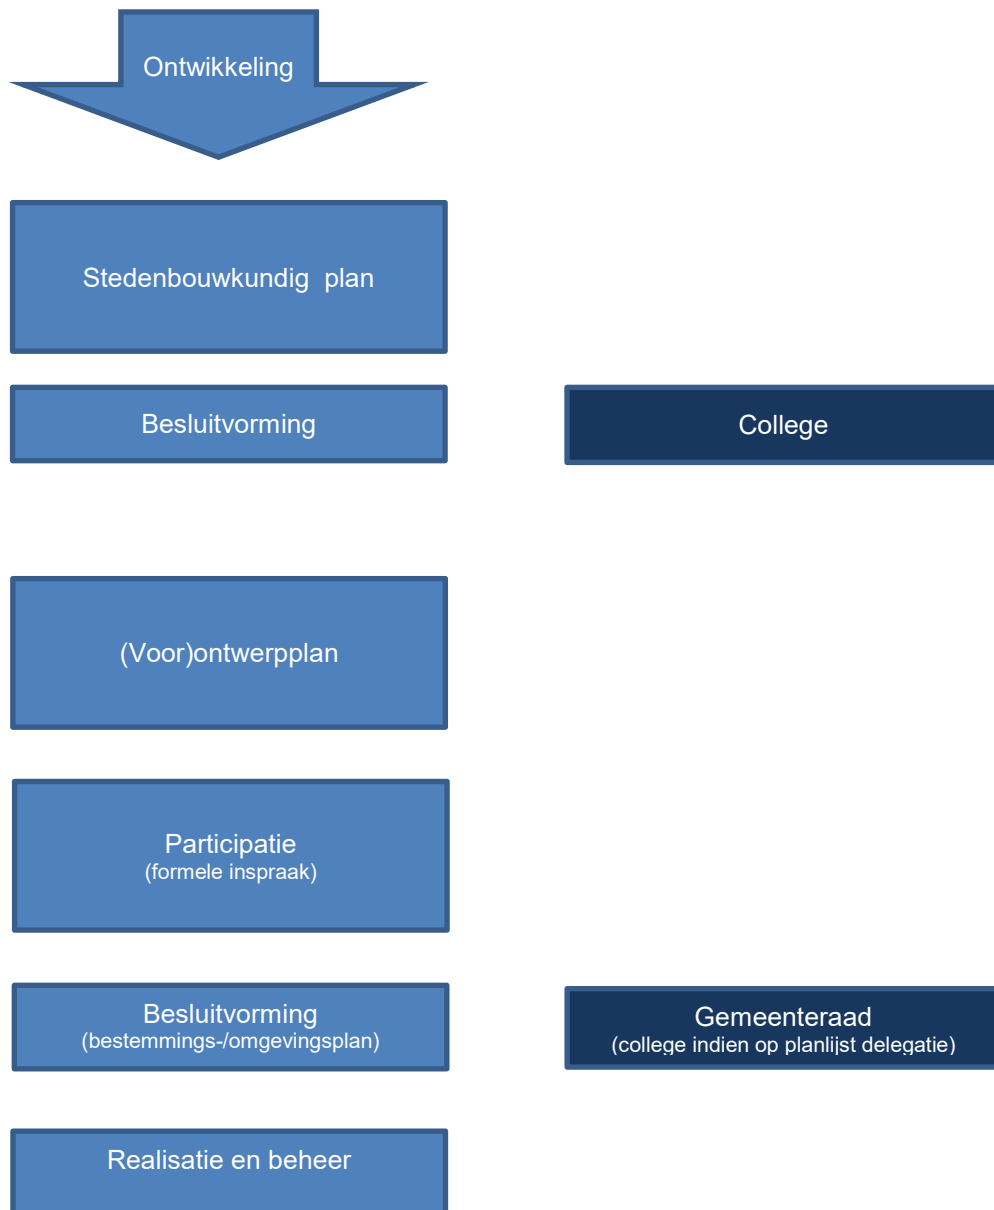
Ontwikkeling

Stedenbouwkundig plan

Besluitvorming

College

(Voor)ontwerpplan

Participatie
(formele inspraak)

Besluitvorming
(bestemmings-/omgevingsplan)

Gemeenteraad
(college indien op planlijst delegatie)

Realisatie en beheer